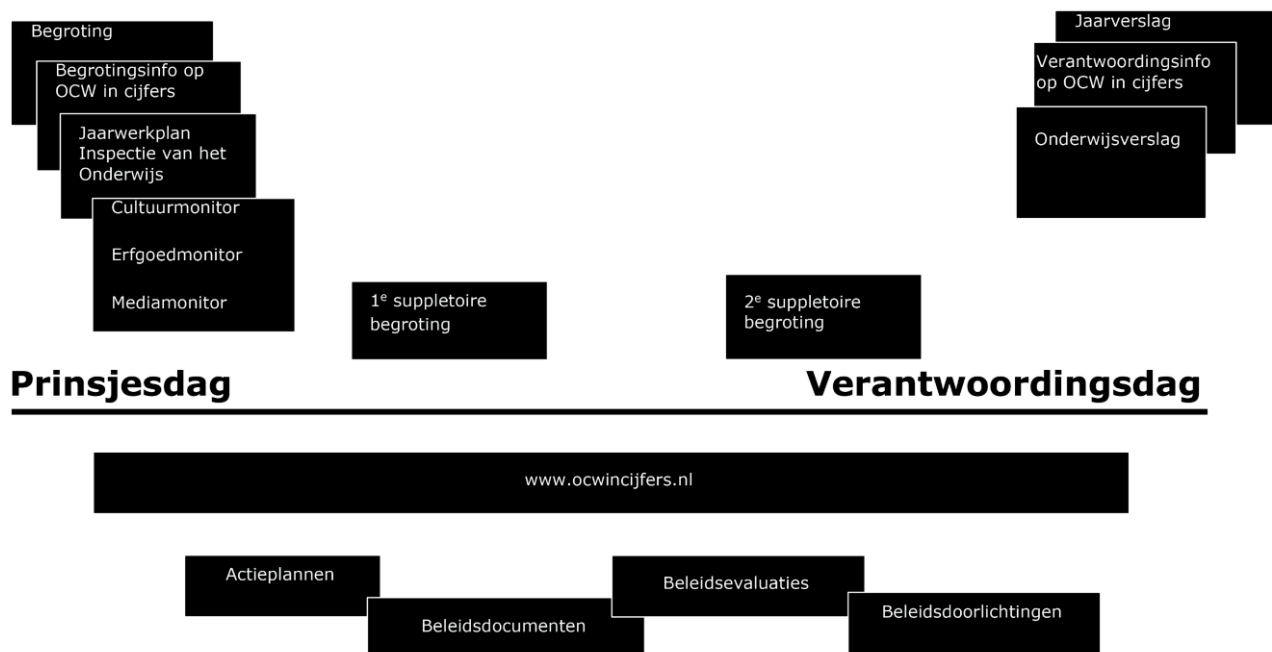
Begroting

Begrotingsinfo op OCW in cijfers

Jaarwerkplan Inspectie van het Onderwijs

Cultuurmonitor

Erfgoedmonitor

Mediamonitor

Jaarverslag

Verantwoordingsinfo op OCW in cijfers

Onderwijsverslag

1$^e$ suppletoire begroting

2$^e$ suppletoire begroting

Prinsjesdag

Verantwoordingsdag

www.ocwincijfers.nl

Actieplannen

Beleidsdocumenten

Beleidsevaluaties

Beleidsdoorlichtingen